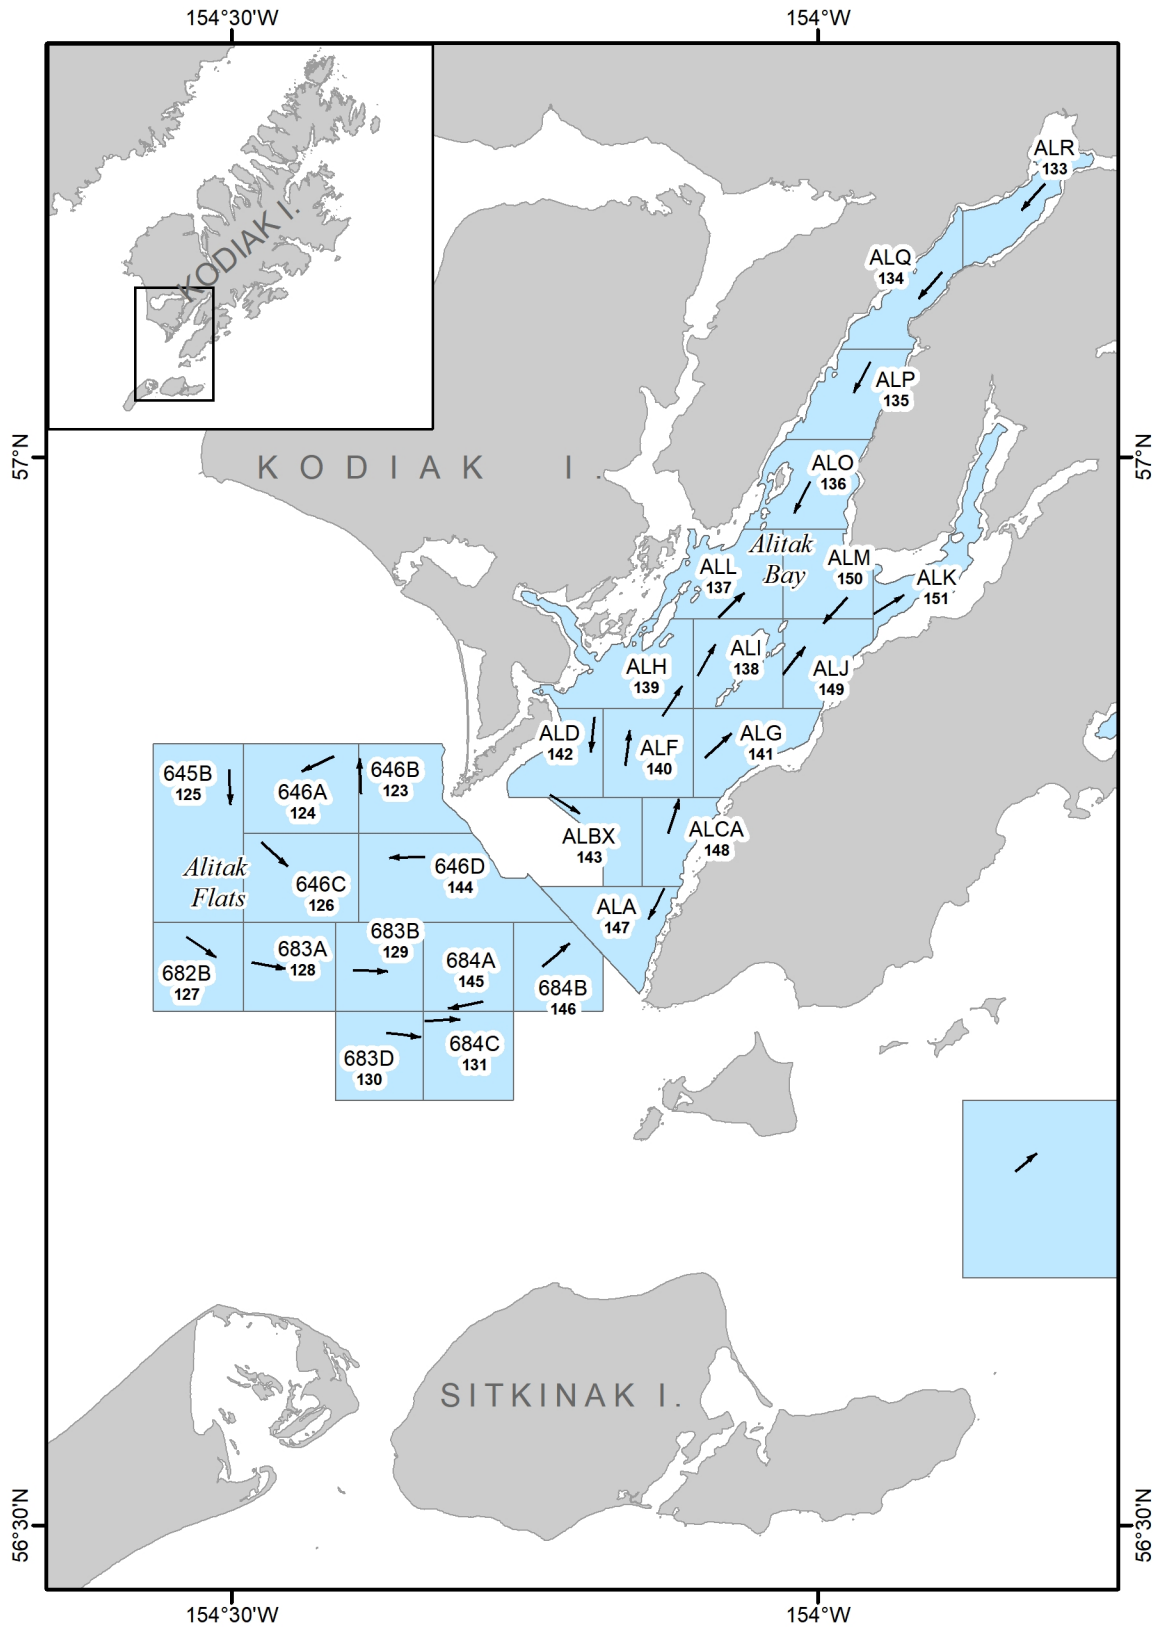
154°30'W
154°W
KODIAK I.
ALR
133
ALQ
134
ALP
135
ALO
136
57°N
57°N
K O D I A K   I.
Alitak Bay
ALL
137
ALM
150
ALK
151
ALI
138
ALH
139
ALJ
149
ALD
142
ALF
140
ALG
141
645B
125
646A
124
646B
123
ALBX
143
ALCA
148
Alitak Flats
646C
126
646D
144
ALA
147
683B
129
682B
127
683A
128
684A
145
684B
146
683D
130
684C
131
SITKINAK I.
56°30'N
56°30'N
154°30'W
154°W